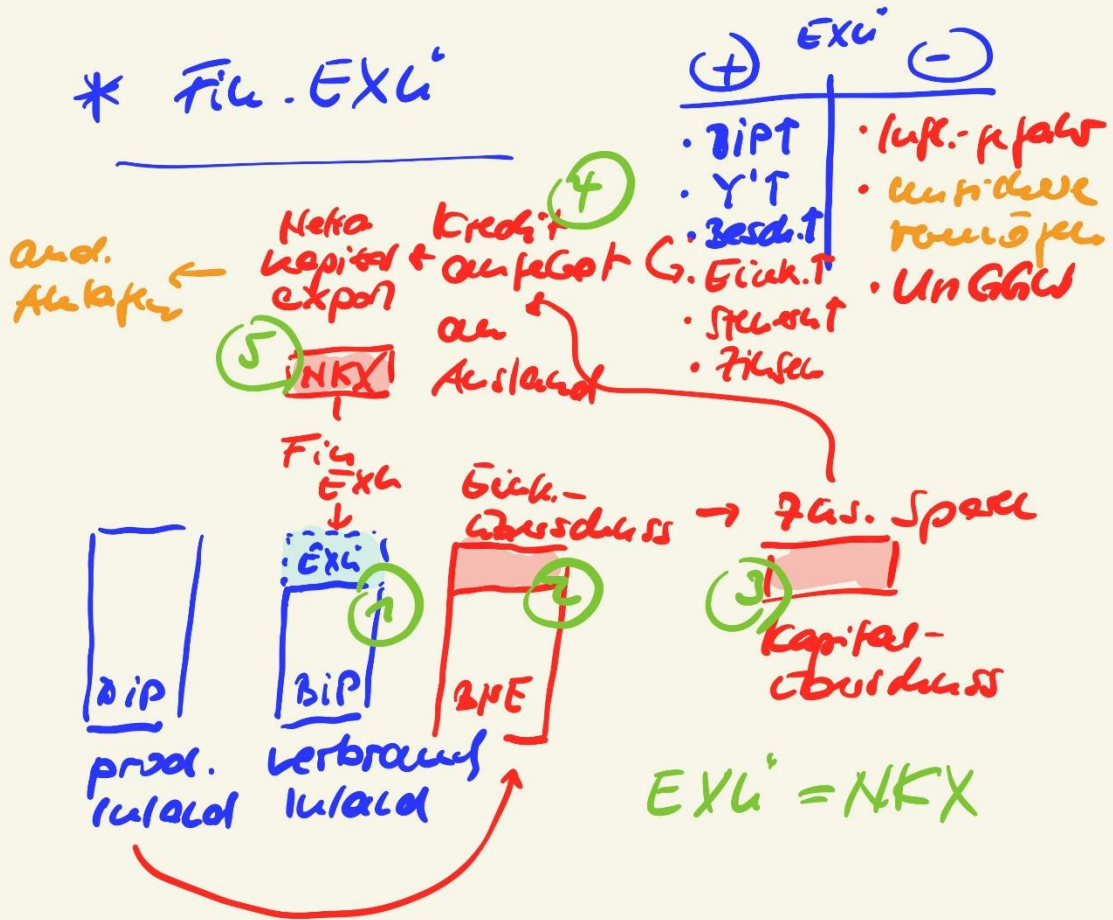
* Fin. EXÜ

EXÜ

| + | - |
|---|---|
| · BIP↑ | · Infl.-gefahr |
| · Y'↑ | · unsichere Vermögen |
| · Besch.↑ | · UnGGW |
| · Eink.↑ | |
| · Steuern↑ | |
| · Zinsen | |

and. Anlagen ← Netto kapital export ← Kredit aufgebot an Ausland ④

⑤ NKX

Fin Exü

EXÜ ①

BIP

BIP

BNE ②

Eink.-überschuss → zus. Sparen

③ Kapital-überschuss

prod. Inland

verbrauch Inland

EXÜ = NKX